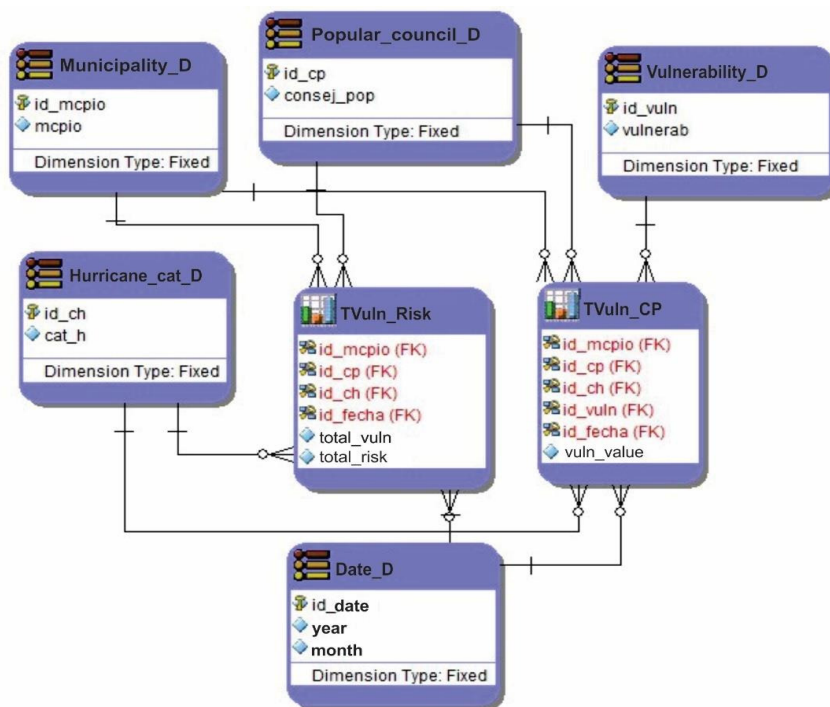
Popular_council_D
id_cp
consej_pop
Dimension Type: Fixed

Municipality_D
id_mcpio
mcpio
Dimension Type: Fixed

Vulnerability_D
id_vuln
vulnerab
Dimension Type: Fixed

Hurricane_cat_D
id_ch
cat_h
Dimension Type: Fixed

TVuln_Risk
id_mcpio (FK)
id_cp (FK)
id_ch (FK)
id_fecha (FK)
total_vuln
total_risk

TVuln_CP
id_mcpio (FK)
id_cp (FK)
id_ch (FK)
id_vuln (FK)
id_fecha (FK)
vuln_value

Date_D
id_date
year
month
Dimension Type: Fixed